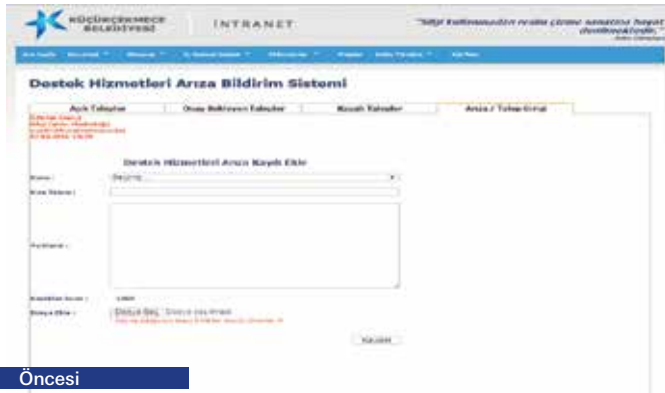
KÜÇÜKÇEKMECE BELEDİYESİ

INTRANET

"Bilgi kullanılmadan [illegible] hayat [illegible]"

Destek Hizmetleri Arıza Bildirim Sistemi

Açık Talepler | Onay Bekleyen Talepler | Kapalı Talepler | Arıza / Talep Girişi

Destek Hizmetleri Arıza Kayıt Ekle

Birim :

Kısa Başlık :

Açıklama :

Dosya Ekle : Dosya Seç

Kaydet

Öncesi